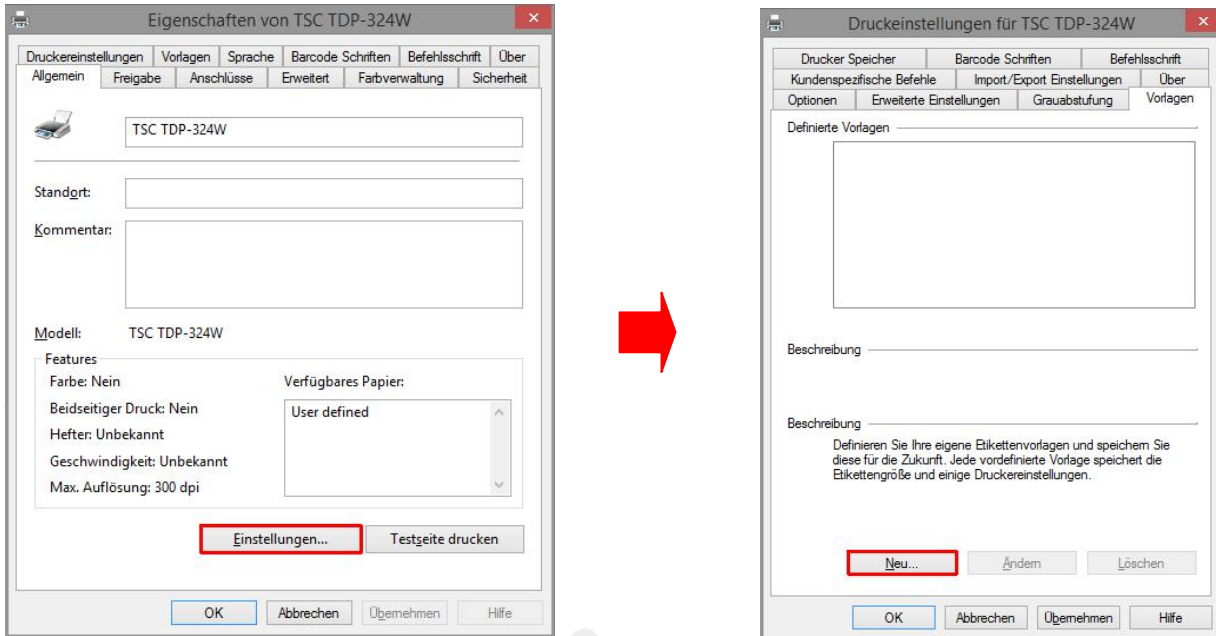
Eigenschaften von TSC TDP-324W

Druckereinstellungen | Vorlagen | Sprache | Barcode Schriften | Befehlsschrift | Über
Allgemein | Freigabe | Anschlüsse | Erweitert | Farbverwaltung | Sicherheit

TSC TDP-324W

Standort:

Kommentar:

Modell: TSC TDP-324W

Features
Farbe: Nein
Beidseitiger Druck: Nein
Hefter: Unbekannt
Geschwindigkeit: Unbekannt
Max. Auflösung: 300 dpi

Verfügbares Papier:
User defined

Einstellungen...
Testseite drucken

OK
Abbrechen
Übernehmen
Hilfe

Druckeinstellungen für TSC TDP-324W

Drucker Speicher | Barcode Schriften | Befehlsschrift
Kundenspezifische Befehle | Import/Export Einstellungen | Über
Optionen | Erweiterte Einstellungen | Grauabstufung | Vorlagen

Definierte Vorlagen

Beschreibung

Beschreibung
Definieren Sie Ihre eigene Etikettenvorlagen und speichern Sie diese für die Zukunft. Jede vordefinierte Vorlage speichert die Etikettengröße und einige Druckereinstellungen.

Neu...
Ändern
Löschen

OK
Abbrechen
Übernehmen
Hilfe